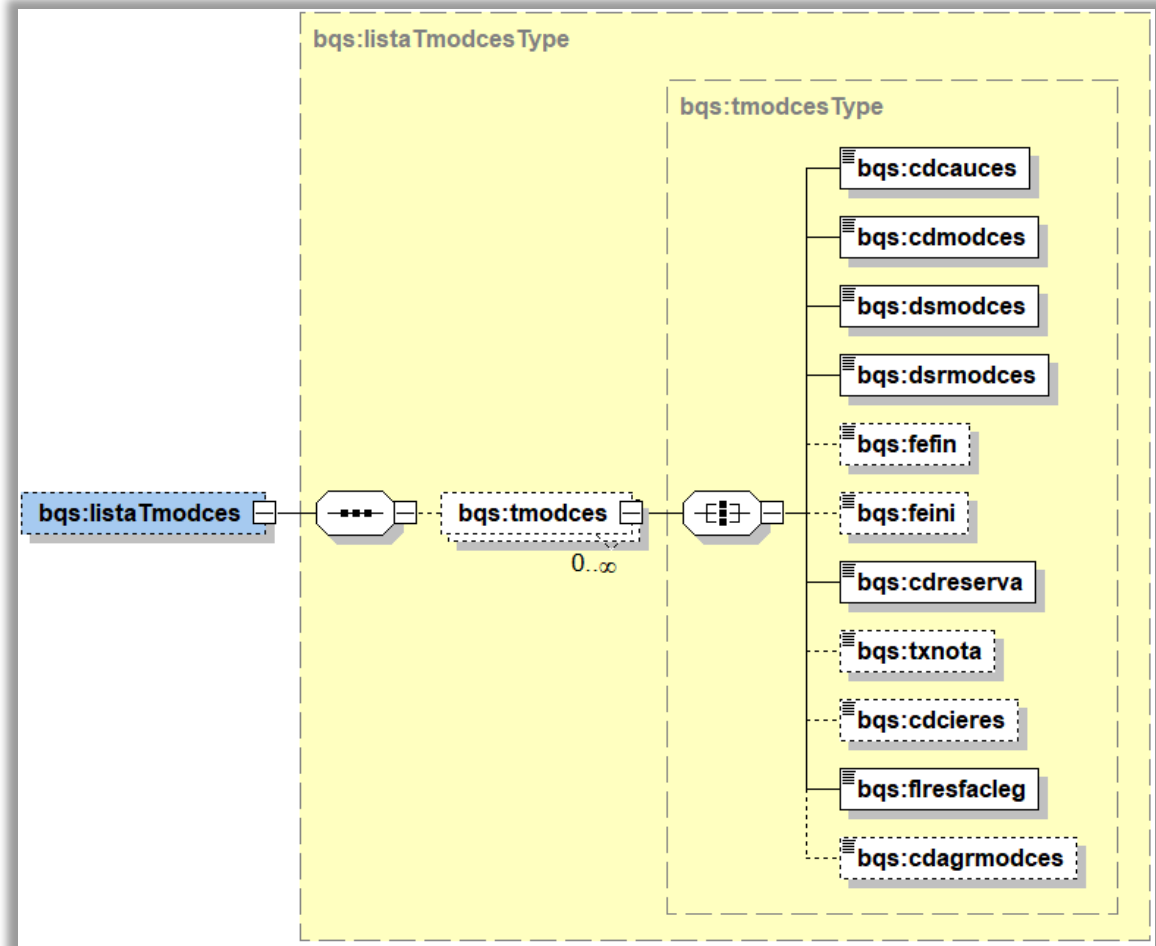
bqs:listaTmodcesType

bqs:tmodcesType

bqs:listaTmodces

bqs:tmodces

$0..\infty$

bqs:cdcauces

bqs:cdmodces

bqs:dsmodces

bqs:dsrmodces

bqs:fefin

bqs:feini

bqs:cdreserva

bqs:txnota

bqs:cdcieres

bqs:flresfacleg

bqs:cdagrmodces